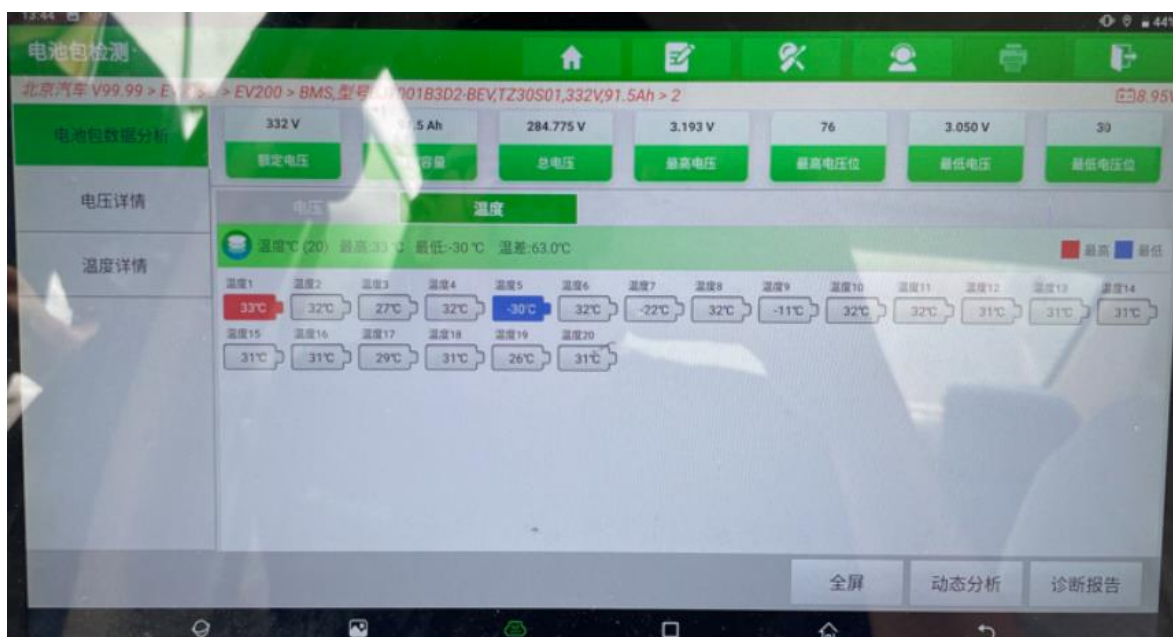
13:44

44%

电池包检测

北京汽车 V99.99 > E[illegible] > EV200 > BMS,型号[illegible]001B3D2-BEV,TZ30S01,332V,91.5Ah > 2

8.95V

电池包数据分析

电压详情

温度详情

| 332 V | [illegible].5 Ah | 284.775 V | 3.193 V | 76 | 3.050 V | 30 |
|---|---|---|---|---|---|---|
| 额定电压 | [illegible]容量 | 总电压 | 最高电压 | 最高电压位 | 最低电压 | 最低电压位 |

电压

温度

温度℃ (20) 最高:33℃ 最低:-30 ℃ 温差:63.0℃

最高 最低

温度1 33℃
温度2 32℃
温度3 27℃
温度4 32℃
温度5 -30℃
温度6 32℃
温度7 -22℃
温度8 32℃
温度9 -11℃
温度10 32℃
温度11 32℃
温度12 31℃
温度13 31℃
温度14 31℃
温度15 31℃
温度16 31℃
温度17 29℃
温度18 31℃
温度19 26℃
温度20 31℃

全屏

动态分析

诊断报告